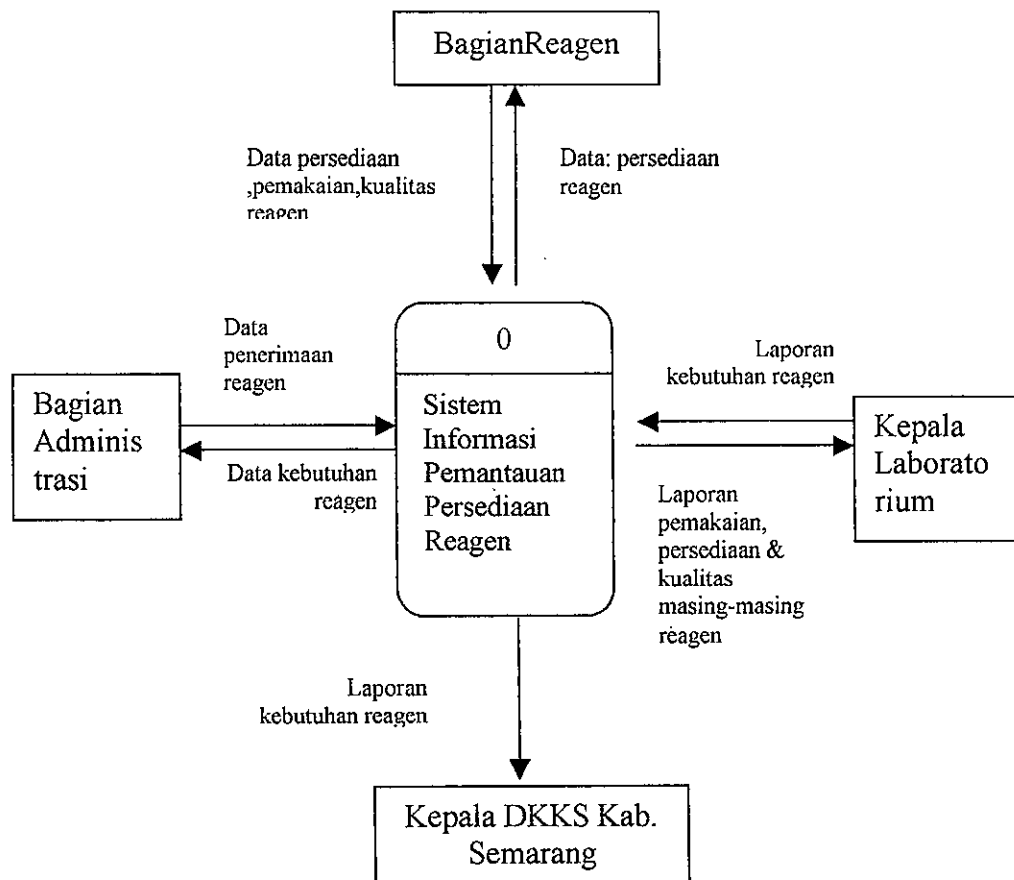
BagianReagen

Data persediaan ,pemakaian,kualitas reagen

Data: persediaan reagen

Data penerimaan reagen

0

Sistem Informasi Pemantauan Persediaan Reagen

Laporan kebutuhan reagen

Bagian Adminis trasi

Data kebutuhan reagen

Kepala Laborato rium

Laporan pemakaian, persediaan & kualitas masing-masing reagen

Laporan kebutuhan reagen

Kepala DKKS Kab. Semarang